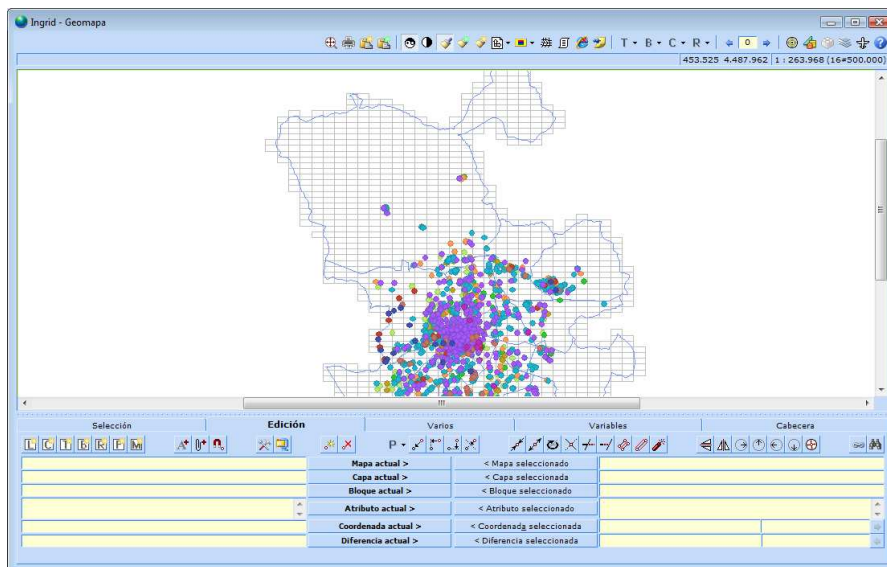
Ingrid - Geomapa

T • B • C • R • 0

453.525 4.487.962 | 1 : 263.968 (16#500.000)

Selección
Edición
Varios
Variables
Cabecera

P •

Mapa actual >
< Mapa seleccionado
Capa actual >
< Capa seleccionada
Bloque actual >
< Bloque seleccionado
Atributo actual >
< Atributo seleccionado
Coordenada actual >
< Coordenada seleccionada
Diferencia actual >
< Diferencia seleccionada